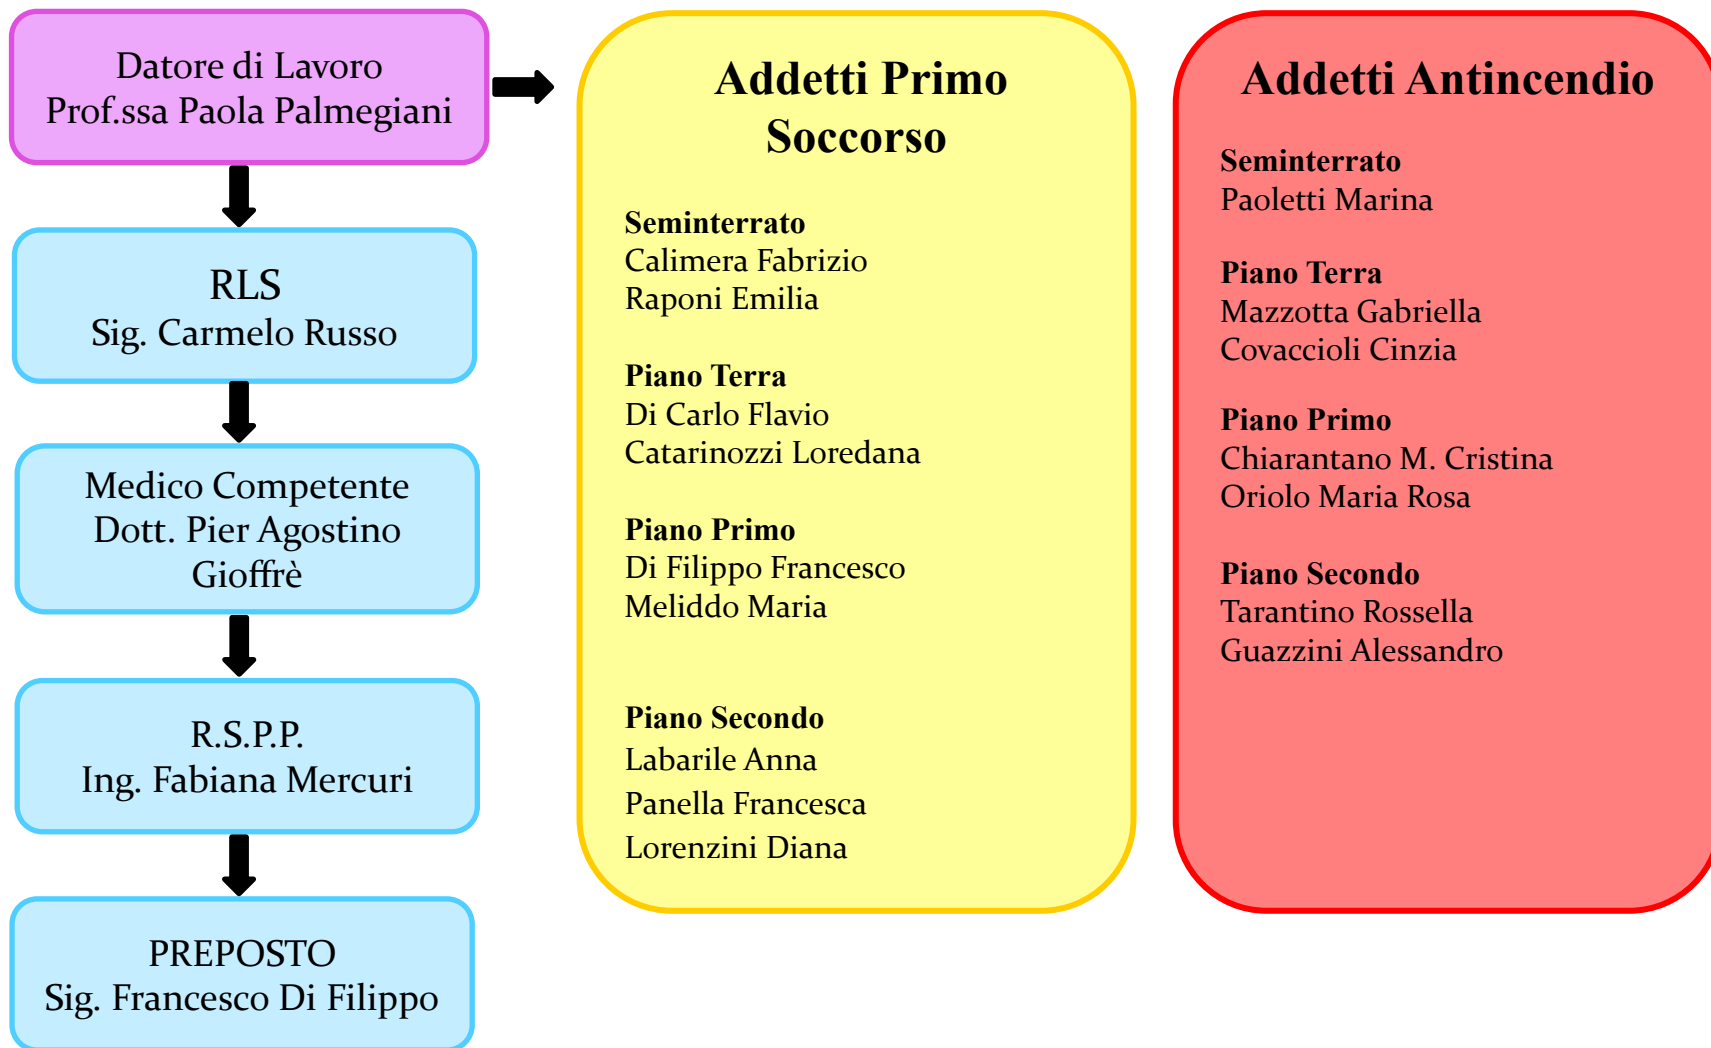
Datore di Lavoro
Prof.ssa Paola Palmegiani

RLS
Sig. Carmelo Russo

Medico Competente
Dott. Pier Agostino Gioffrè

R.S.P.P.
Ing. Fabiana Mercuri

PREPOSTO
Sig. Francesco Di Filippo

Addetti Primo Soccorso

Seminterrato
Calimera Fabrizio
Raponi Emilia

Piano Terra
Di Carlo Flavio
Catarinozzi Loredana

Piano Primo
Di Filippo Francesco
Meliddo Maria

Piano Secondo
Labarile Anna
Panella Francesca
Lorenzini Diana

Addetti Antincendio

Seminterrato
Paoletti Marina

Piano Terra
Mazzotta Gabriella
Covaccioli Cinzia

Piano Primo
Chiarantano M. Cristina
Oriolo Maria Rosa

Piano Secondo
Tarantino Rossella
Guazzini Alessandro